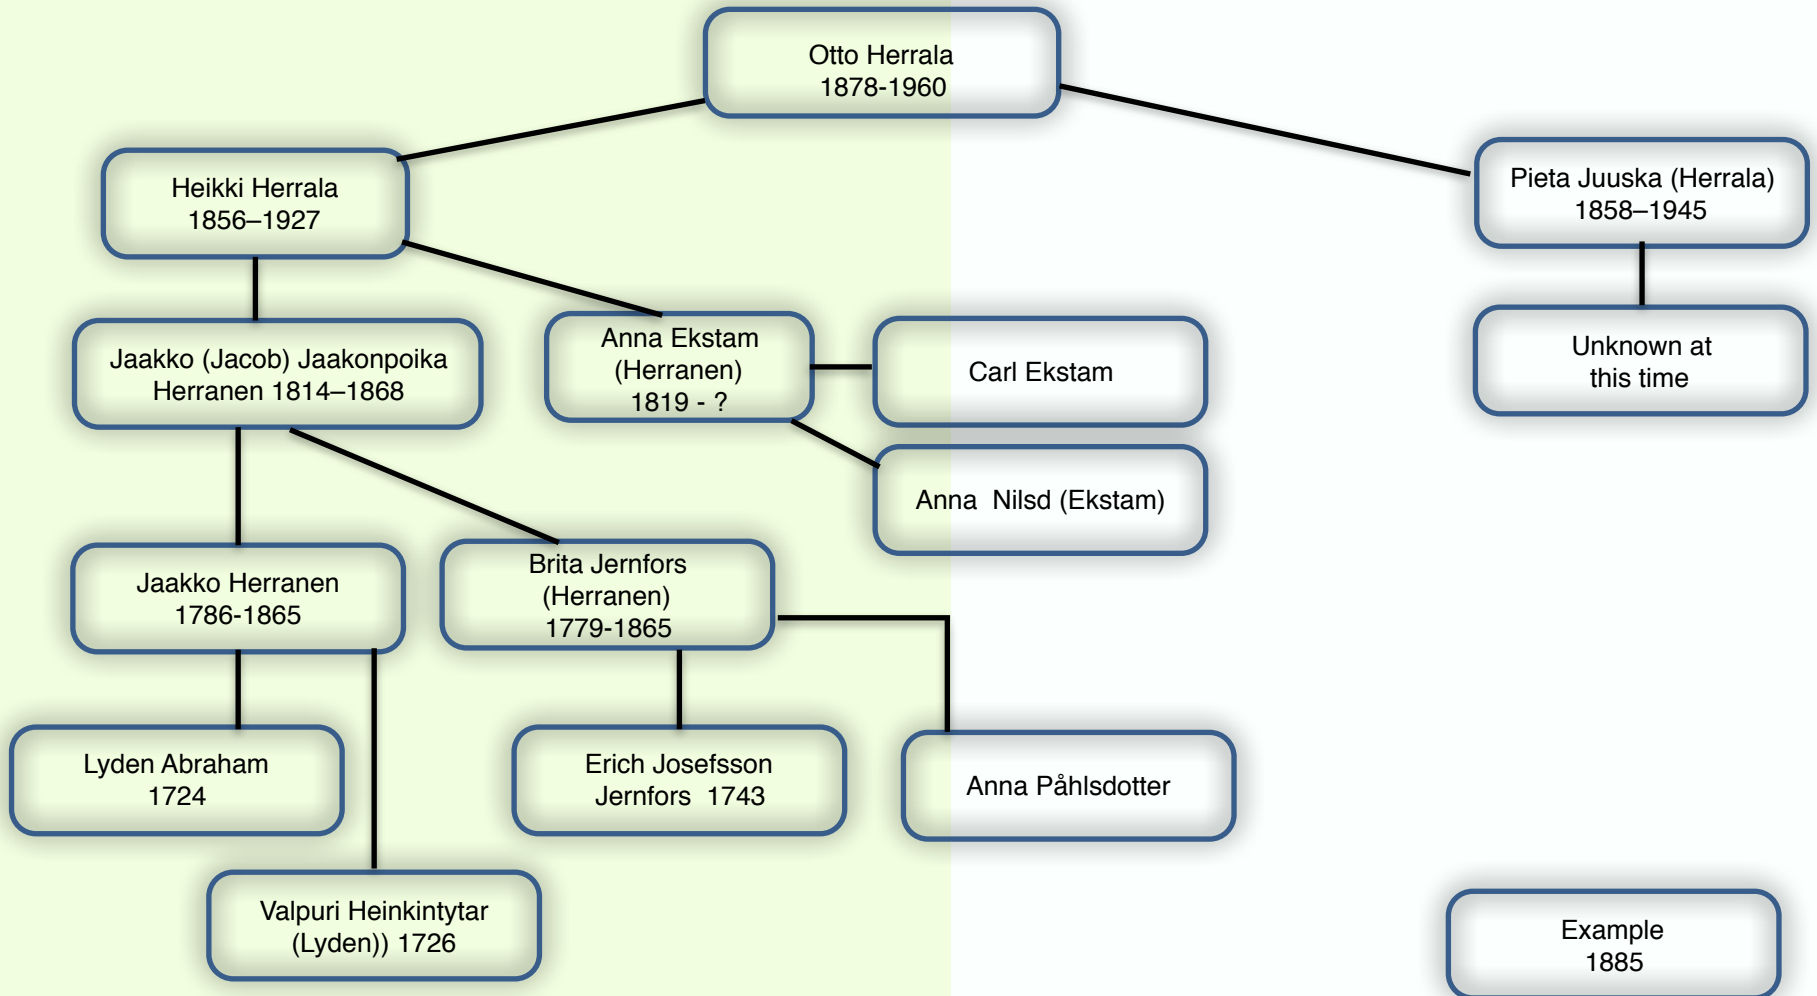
Otto Herrala
1878-1960

Heikki Herrala
1856–1927

Pieta Juuska (Herrala)
1858–1945

Jaakko (Jacob) Jaakonpoika Herranen 1814–1868

Anna Ekstam (Herranen) 1819 - ?

Carl Ekstam

Unknown at this time

Anna Nilsd (Ekstam)

Jaakko Herranen
1786-1865

Brita Jernfors (Herranen) 1779-1865

Lyden Abraham
1724

Erich Josefsson Jernfors 1743

Anna Påhlsdotter

Valpuri Heinkintytar (Lyden)) 1726

Example
1885